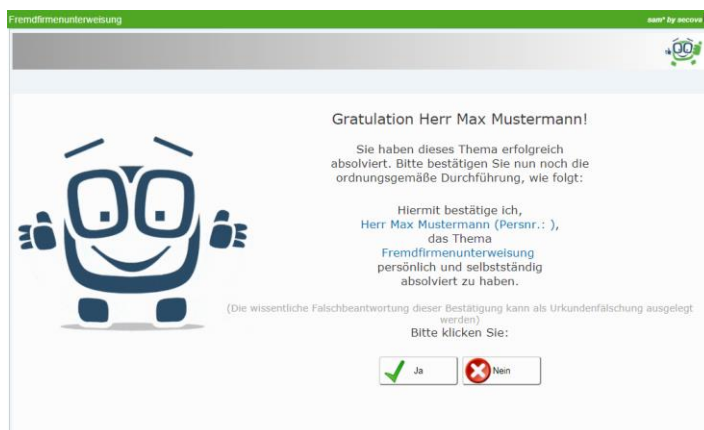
Fremdfirmenunterweisung

sam® by secova

Gratulation Herr Max Mustermann!

Sie haben dieses Thema erfolgreich absolviert. Bitte bestätigen Sie nun noch die ordnungsgemäße Durchführung, wie folgt:

Hiermit bestätige ich,
Herr Max Mustermann (Persnr.: ),
das Thema
Fremdfirmenunterweisung
persönlich und selbstständig absolviert zu haben.

(Die wissentliche Falschbeantwortung dieser Bestätigung kann als Urkundenfälschung ausgelegt werden)

Bitte klicken Sie:

Ja

Nein